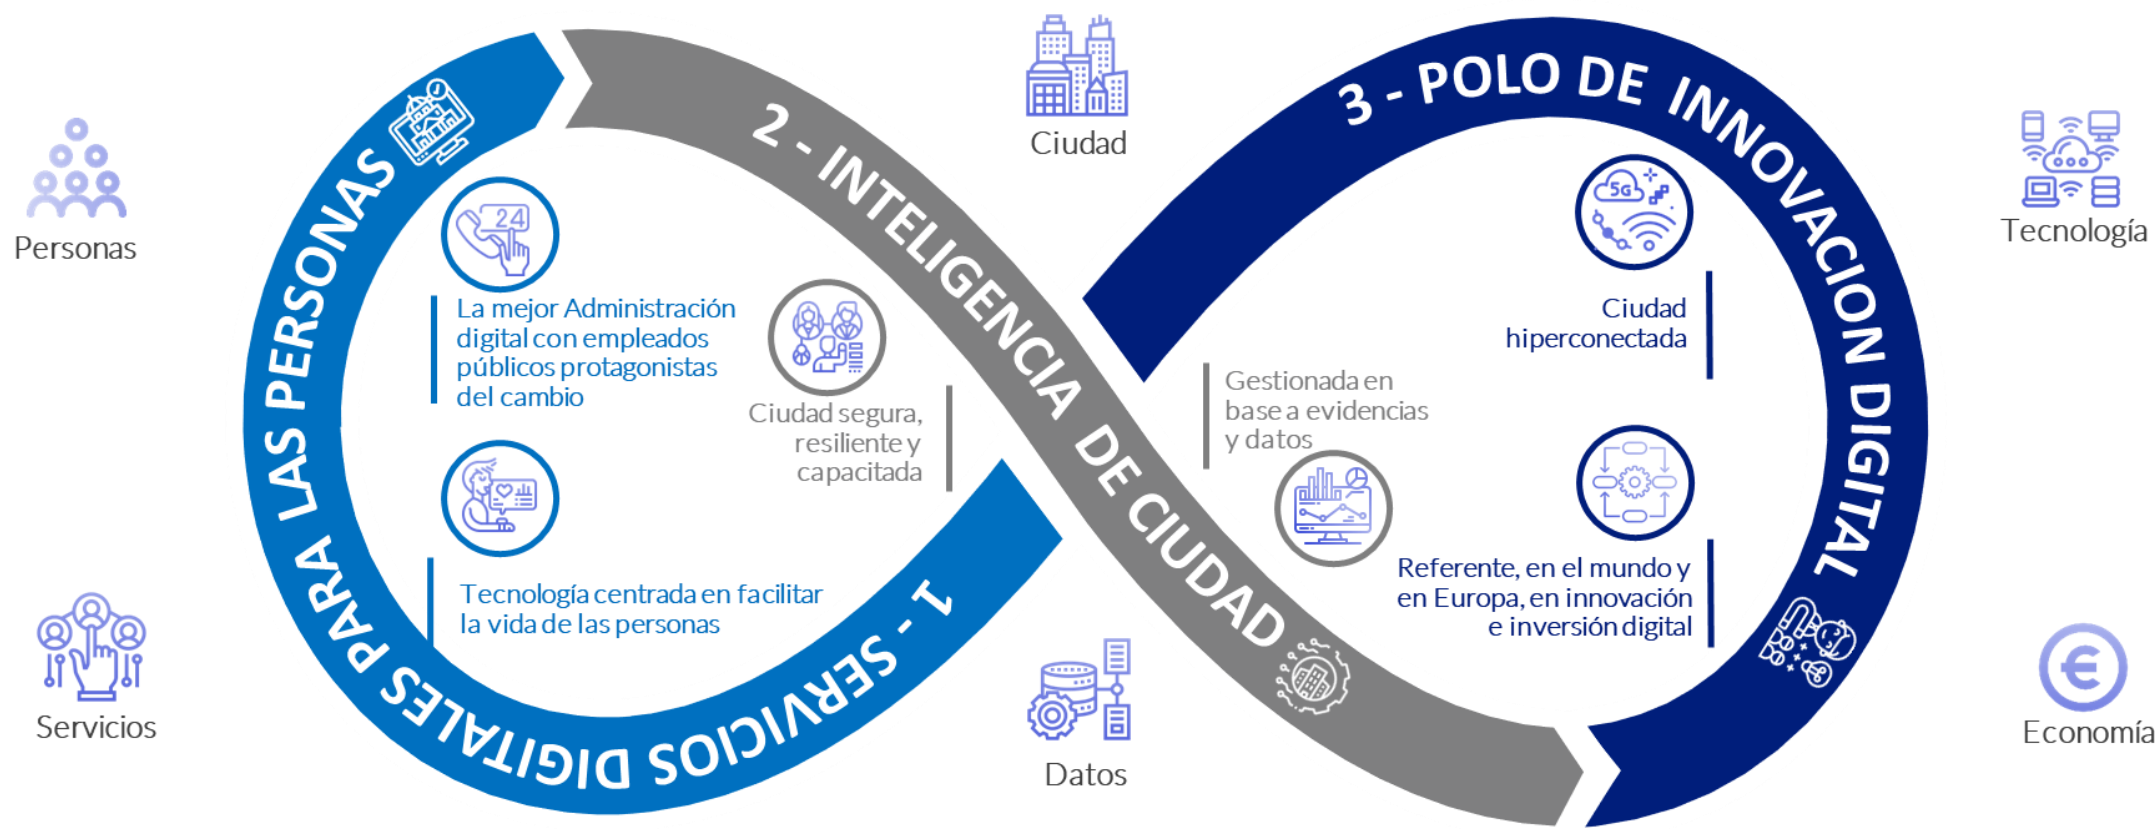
Personas

Servicios

1 - SERVICIOS DIGITALES PARA LAS PERSONAS

24

La mejor Administración digital con empleados públicos protagonistas del cambio

Tecnología centrada en facilitar la vida de las personas

Ciudad

2 - INTELIGENCIA DE CIUDAD

Ciudad segura, resiliente y capacitada

Gestionada en base a evidencias y datos

Datos

3 - POLO DE INNOVACION DIGITAL

5G

Ciudad hiperconectada

Referente, en el mundo y en Europa, en innovación e inversión digital

Tecnología

Economía